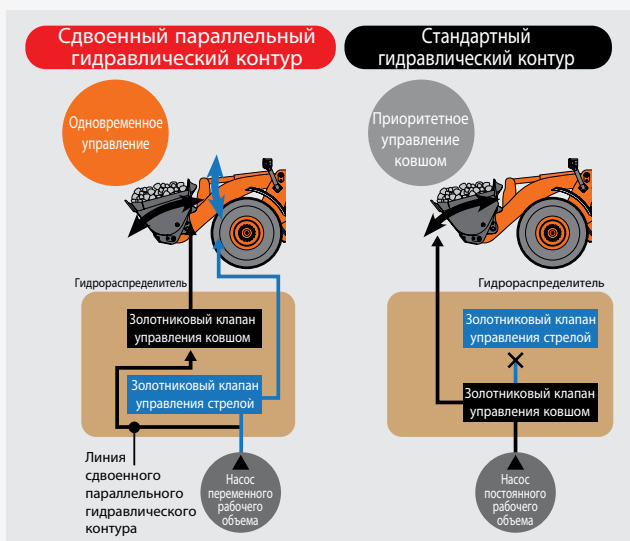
Сдвоенный параллельный гидравлический контур

Стандартный гидравлический контур

Одновременное управление

Приоритетное управление ковшом

Гидрораспределитель

Золотниковый клапан управления ковшом

Золотниковый клапан управления стрелой

Линия сдвоенного параллельного гидравлического контура

Насос переменного рабочего объема

Гидрораспределитель

Золотниковый клапан управления стрелой

Золотниковый клапан управления ковшом

Насос постоянного рабочего объема